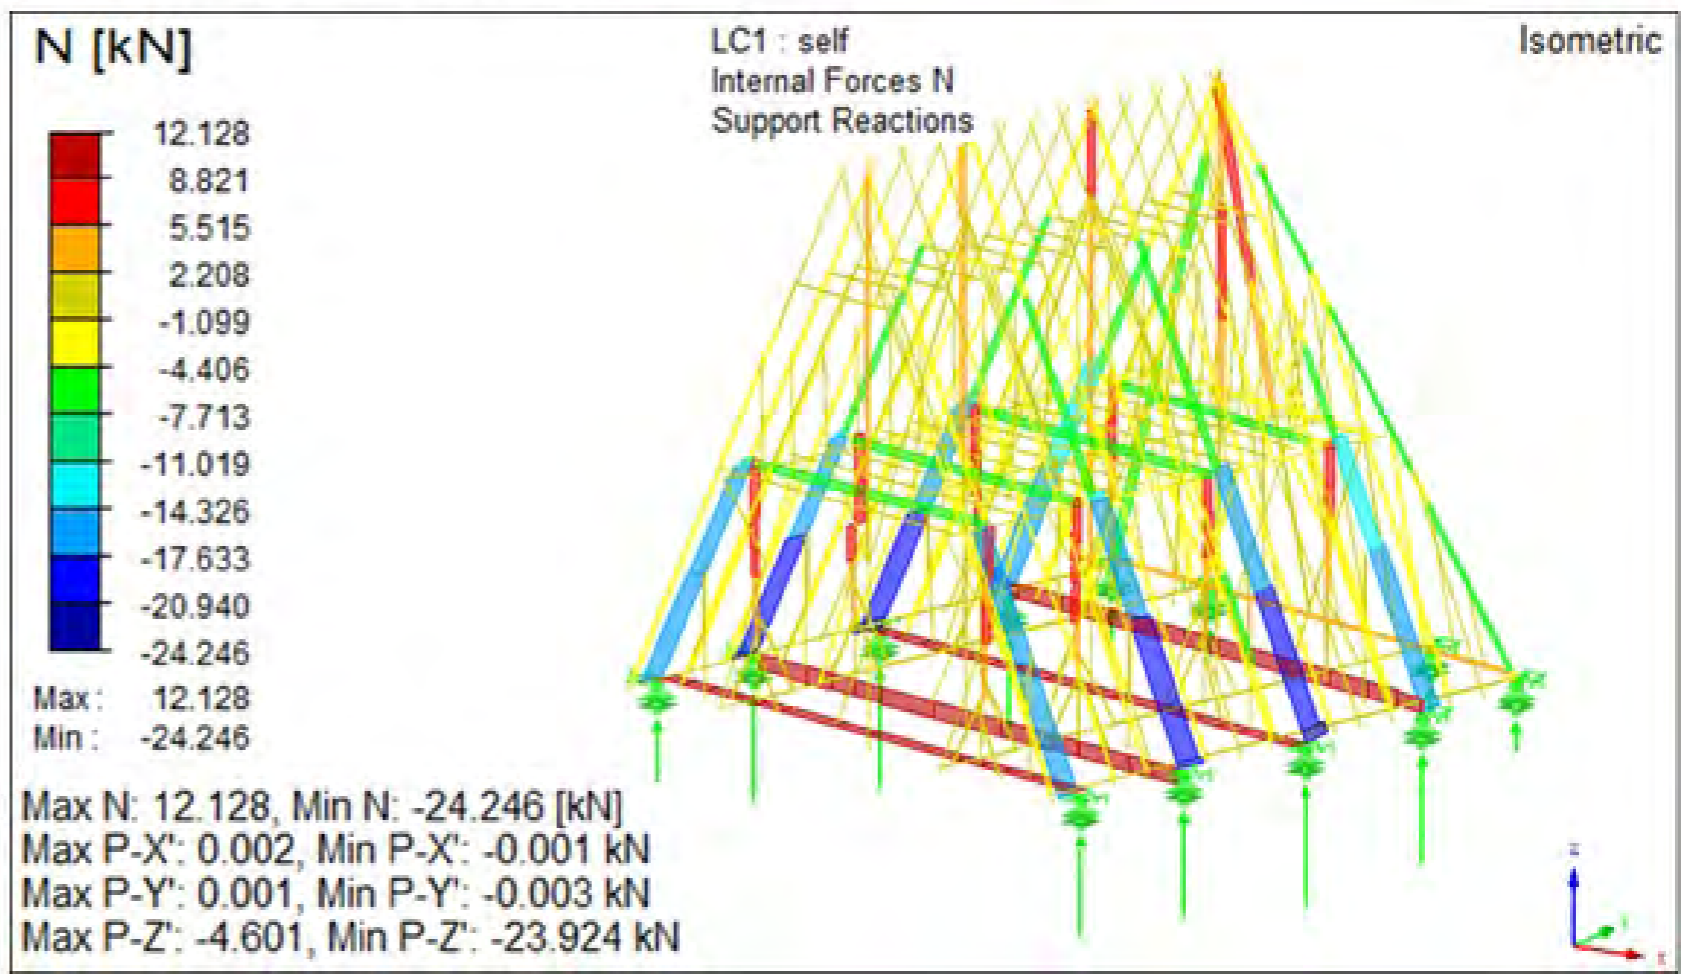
N [kN]

LC1 : self
Internal Forces N
Support Reactions

Isometric

12.128
8.821
5.515
2.208
-1.099
-4.406
-7.713
-11.019
-14.326
-17.633
-20.940
-24.246

Max : 12.128
Min : -24.246

Max N: 12.128, Min N: -24.246 [kN]
Max P-X': 0.002, Min P-X': -0.001 kN
Max P-Y': 0.001, Min P-Y': -0.003 kN
Max P-Z': -4.601, Min P-Z': -23.924 kN

Z
Y
X